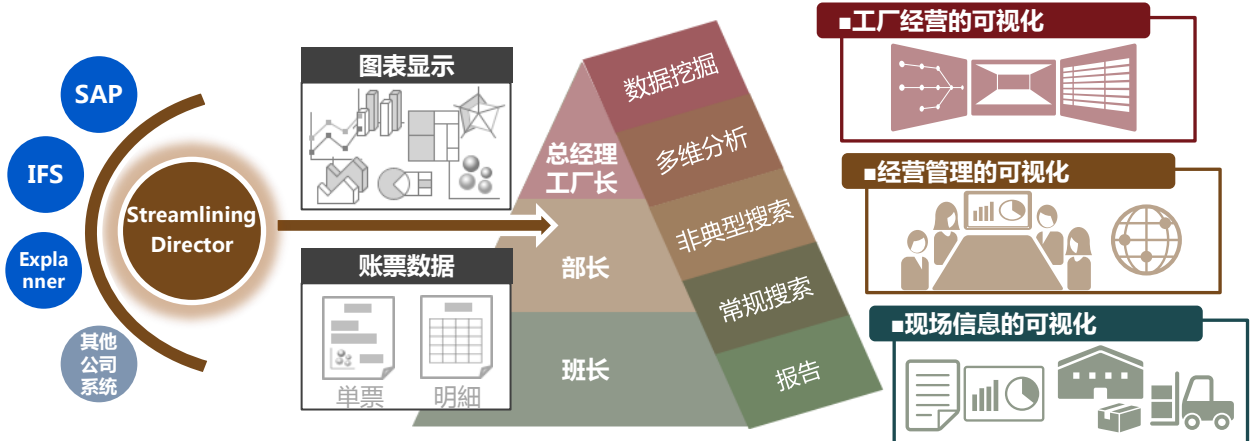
SAP

IFS

Explanner

其他公司系统

Streamlining Director

图表显示

账票数据

单票

明細

总经理
工厂长

部长

班长

数据挖掘

多维分析

非典型搜索

常规搜索

报告

■工厂经营的可视化

■经营管理的可视化

■现场信息的可视化